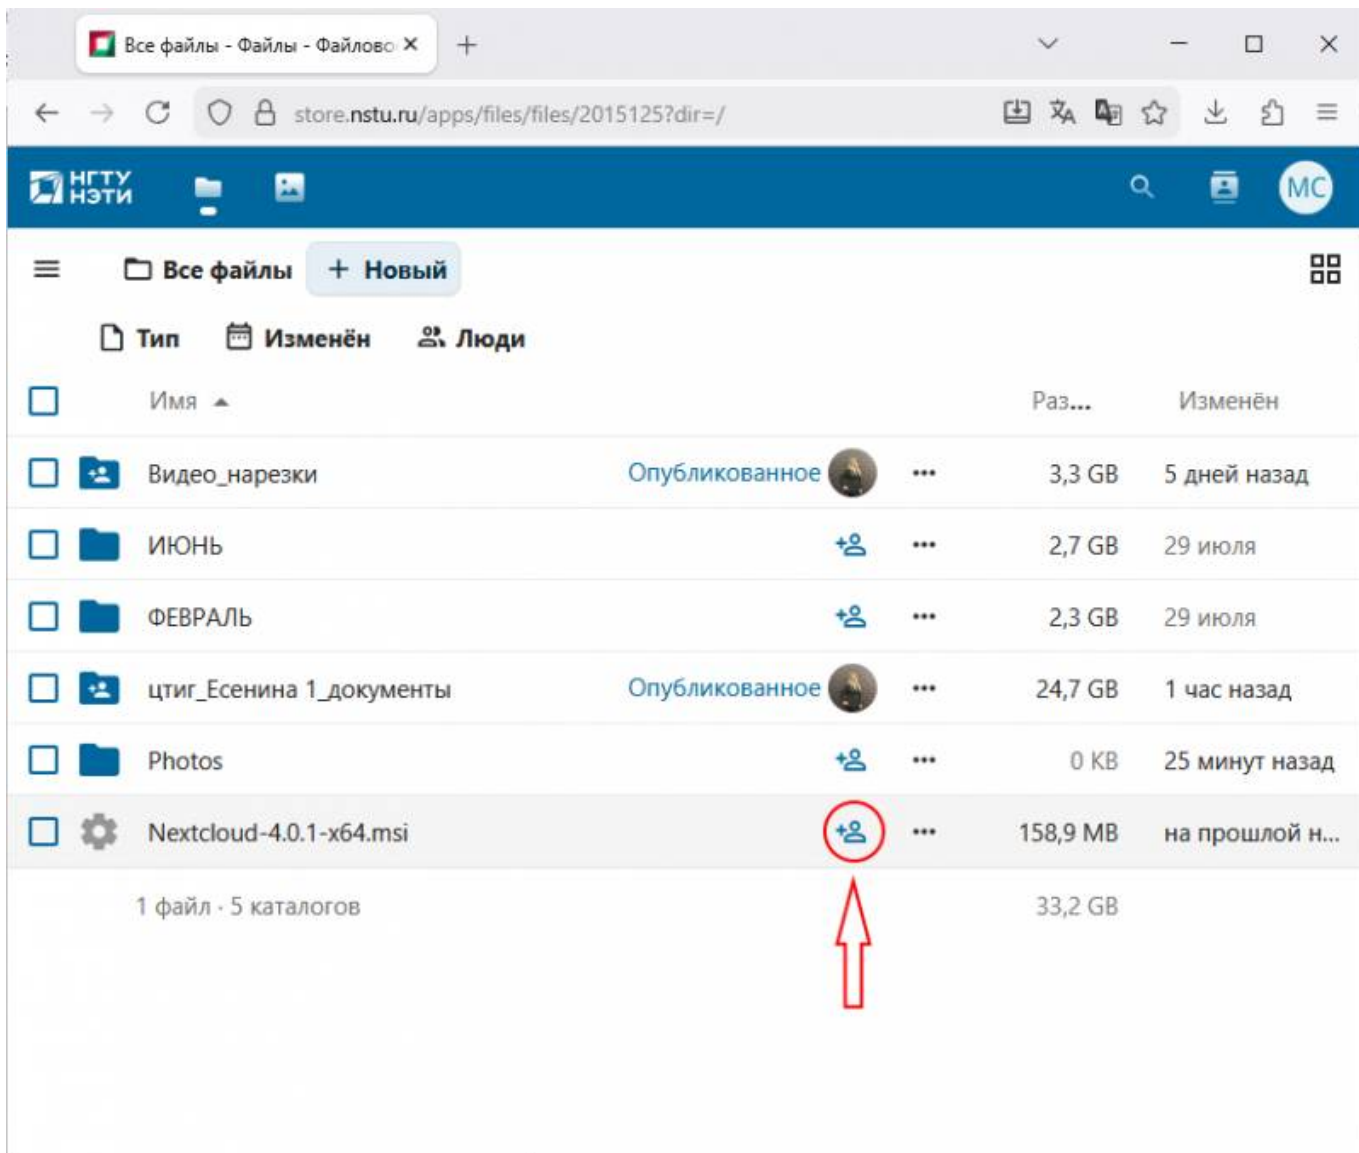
Все файлы - Файлы - Файлово ✕ +

store.nstu.ru/apps/files/files/2015125?dir=/

НГТУ НЭТИ

MC

Все файлы + Новый

Тип Изменён Люди

| | Имя ▲ | | | Раз... | Изменён |
|---|---|---|---|---|---|
| | Видео_нарезки | Опубликованное | ••• | 3,3 GB | 5 дней назад |
| | ИЮНЬ | | ••• | 2,7 GB | 29 июля |
| | ФЕВРАЛЬ | | ••• | 2,3 GB | 29 июля |
| | цтиг_Есенина 1_документы | Опубликованное | ••• | 24,7 GB | 1 час назад |
| | Photos | | ••• | 0 KB | 25 минут назад |
| | Nextcloud-4.0.1-x64.msi | | ••• | 158,9 MB | на прошлой н... |

1 файл · 5 каталогов 33,2 GB